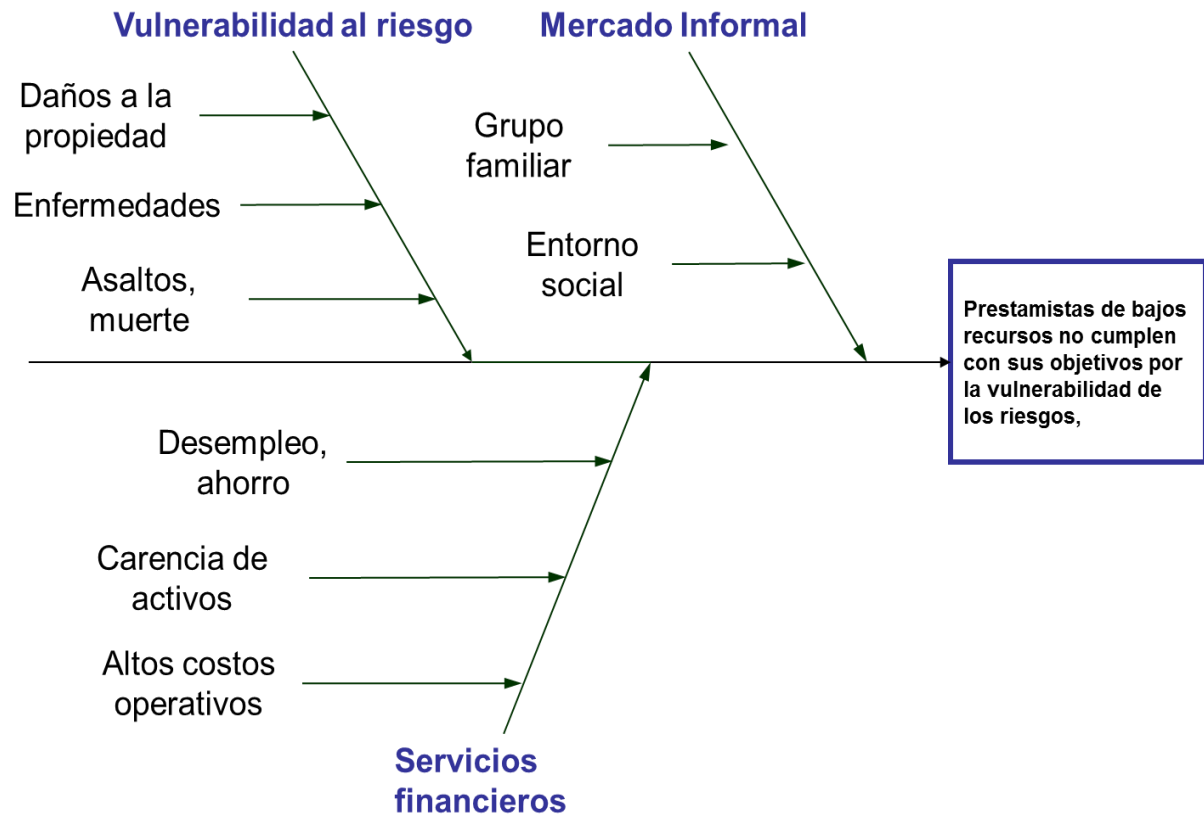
Vulnerabilidad al riesgo

Mercado Informal

Daños a la propiedad

Enfermedades

Asaltos, muerte

Grupo familiar

Entorno social

Prestamistas de bajos recursos no cumplen con sus objetivos por la vulnerabilidad de los riesgos,

Desempleo, ahorro

Carencia de activos

Altos costos operativos

Servicios financieros